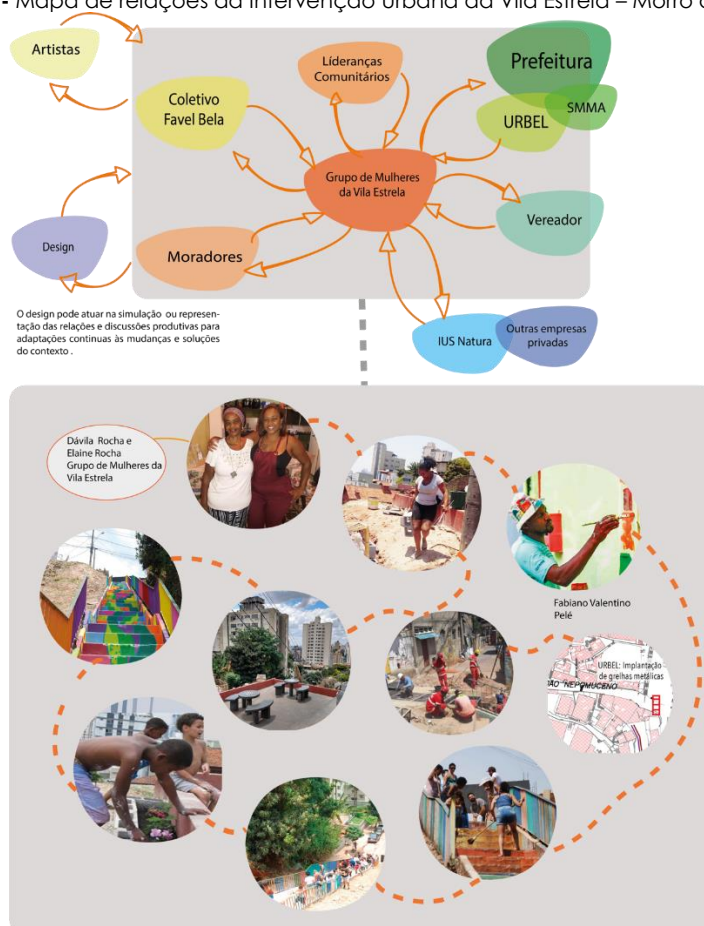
- Mapa de relações da intervenção urbana da Vila Estrela – Morro d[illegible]

Artistas

Lideranças Comunitários

Prefeitura

SMMA

URBEL

Coletivo Favel Bela

Grupo de Mulheres da Vila Estrela

Vereador

Design

Moradores

O design pode atuar na simulação ou representação das relações e discussões produtivas para adaptações contínuas às mudanças e soluções do contexto .

IUS Natura

Outras empresas privadas

Dávila Rocha e Elaine Rocha Grupo de Mulheres da Vila Estrela

Fabiano Valentino Pelé

URBEL: implantação de grelhas metálicas

NEPOMUCENO